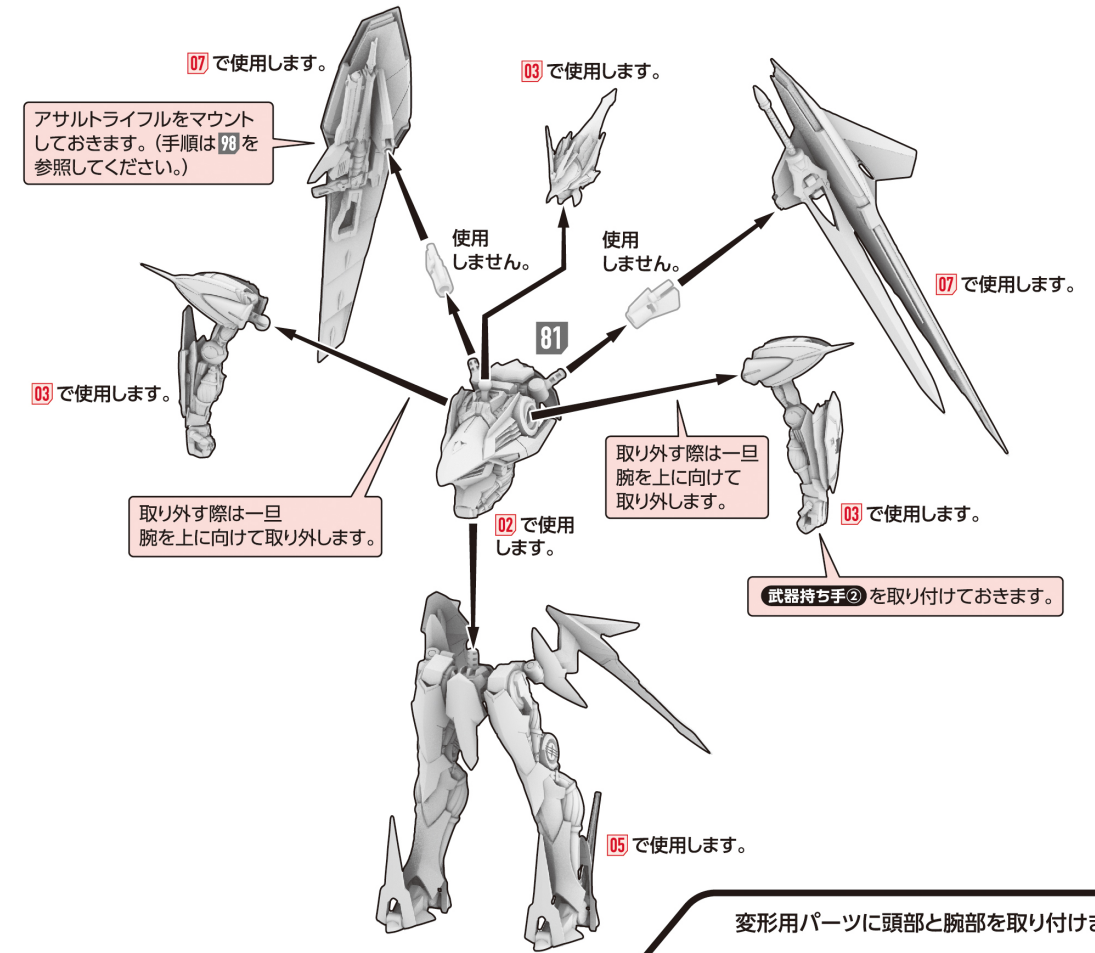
07 で使用します。

03 で使用します。

アサルトライフルをマウントしておきます。(手順は 98 を参照してください。)

使用しません。

使用しません。

07 で使用します。

81

03 で使用します。

取り外す際は一旦腕を上に向けて取り外します。

取り外す際は一旦腕を上に向けて取り外します。

02 で使用します。

03 で使用します。

武器持ち手② を取り付けておきます。

05 で使用します。

変形用パーツに頭部と腕部を取り付けま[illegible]